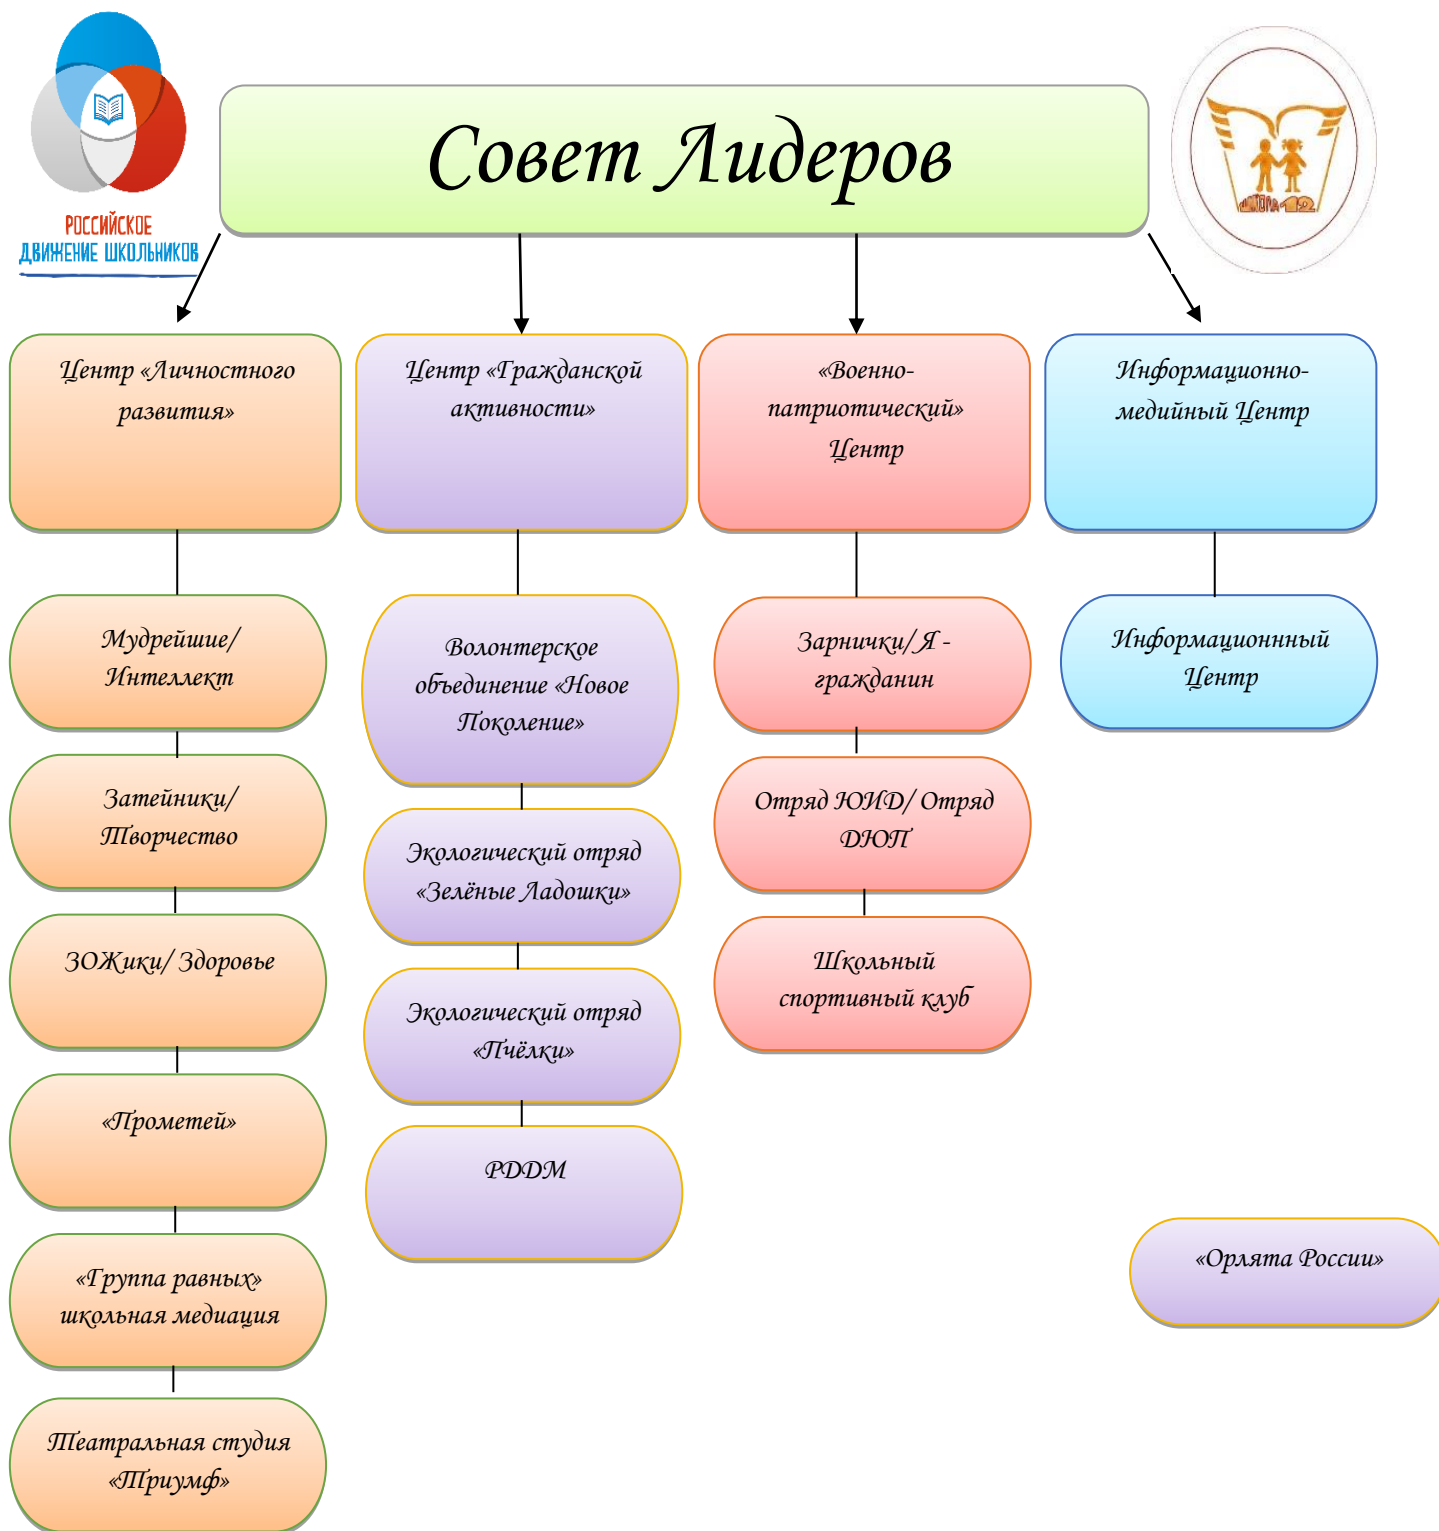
РОССИЙСКОЕ ДВИЖЕНИЕ ШКОЛЬНИКОВ

Совет Лидеров

ШКОЛА 12

Центр «Личностного развития»

Центр «Гражданской активности»

«Военно-патриотический» Центр

Информационно-медийный Центр

Мудрейшие/ Интеллект

Затейники/ Творчество

ЗОЖики/ Здоровье

«Прометей»

«Группа равных» школьная медиация

Театральная студия «Триумф»

Волонтерское объединение «Новое Поколение»

Экологический отряд «Зелёные Ладошки»

Экологический отряд «Пчёлки»

РДДМ

Зарнички/ Я - гражданин

Отряд ЮИД/ Отряд ДЮП

Школьный спортивный клуб

Информационный Центр

«Орлята России»